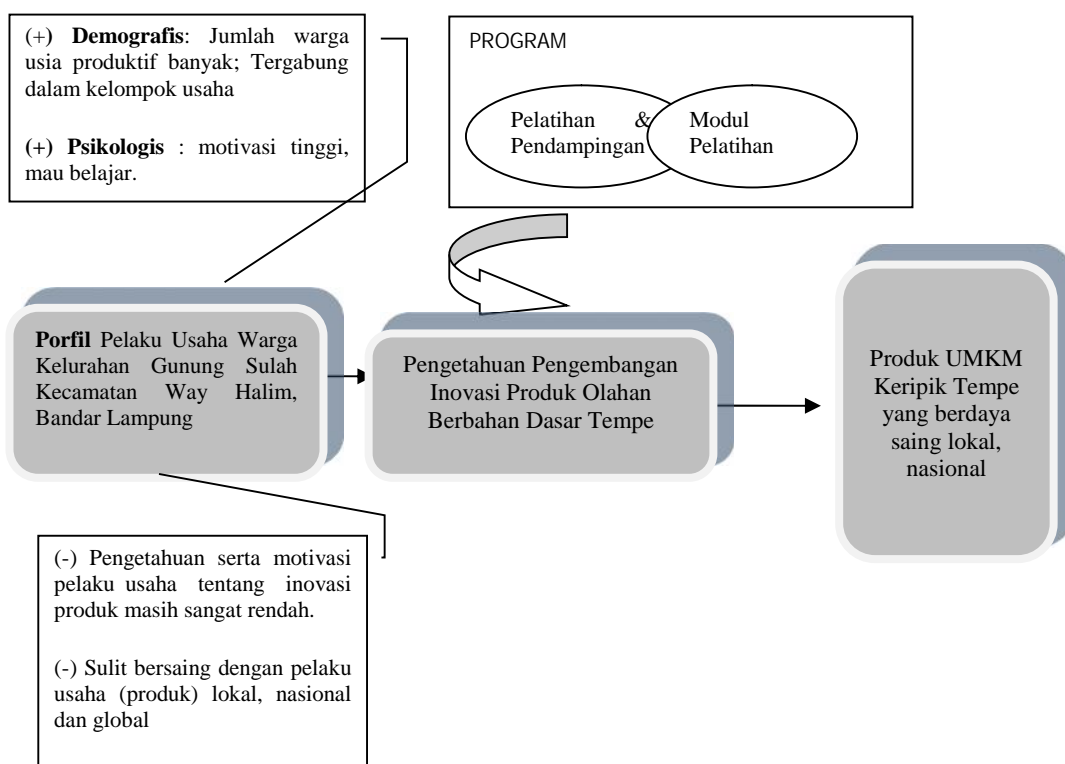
(+) **Demografis**: Jumlah warga usia produktif banyak; Tergabung dalam kelompok usaha

(+) **Psikologis** : motivasi tinggi, mau belajar.

PROGRAM

Pelatihan & Pendampingan

Modul Pelatihan

**Porfil** Pelaku Usaha Warga Kelurahan Gunung Sulah Kecamatan Way Halim, Bandar Lampung

Pengetahuan Pengembangan Inovasi Produk Olahan Berbahan Dasar Tempe

Produk UMKM Keripik Tempe yang berdaya saing lokal, nasional

(-) Pengetahuan serta motivasi pelaku usaha tentang inovasi produk masih sangat rendah.

(-) Sulit bersaing dengan pelaku usaha (produk) lokal, nasional dan global